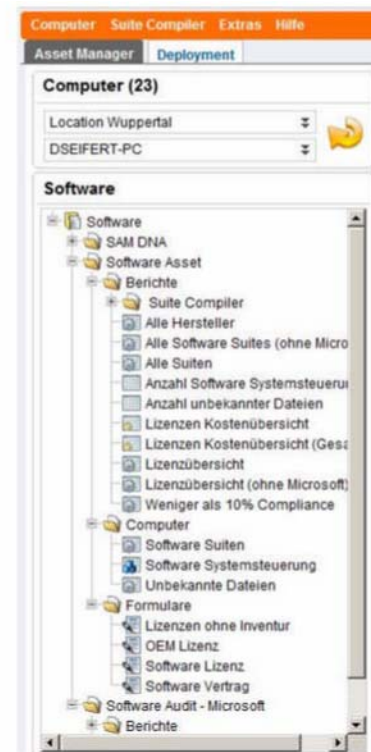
Computer Suite Compiler Extras Hilfe

Asset Manager Deployment

Computer (23)

Location Wuppertal

DSEIFERT-PC

Software

Software
SAM DNA
Software Asset
Berichte
Suite Compiler
Alle Hersteller
Alle Software Suites (ohne Micro
Alle Suiten
Anzahl Software Systemsteueru
Anzahl unbekannter Dateien
Lizenzen Kostenübersicht
Lizenzen Kostenübersicht (Gesa
Lizenzübersicht
Lizenzübersicht (ohne Microsoft)
Weniger als 10% Compliance
Computer
Software Suiten
Software Systemsteuerung
Unbekannte Dateien
Formulare
Lizenzen ohne Inventur
OEM Lizenz
Software Lizenz
Software Vertrag
Software Audit - Microsoft
Berichte